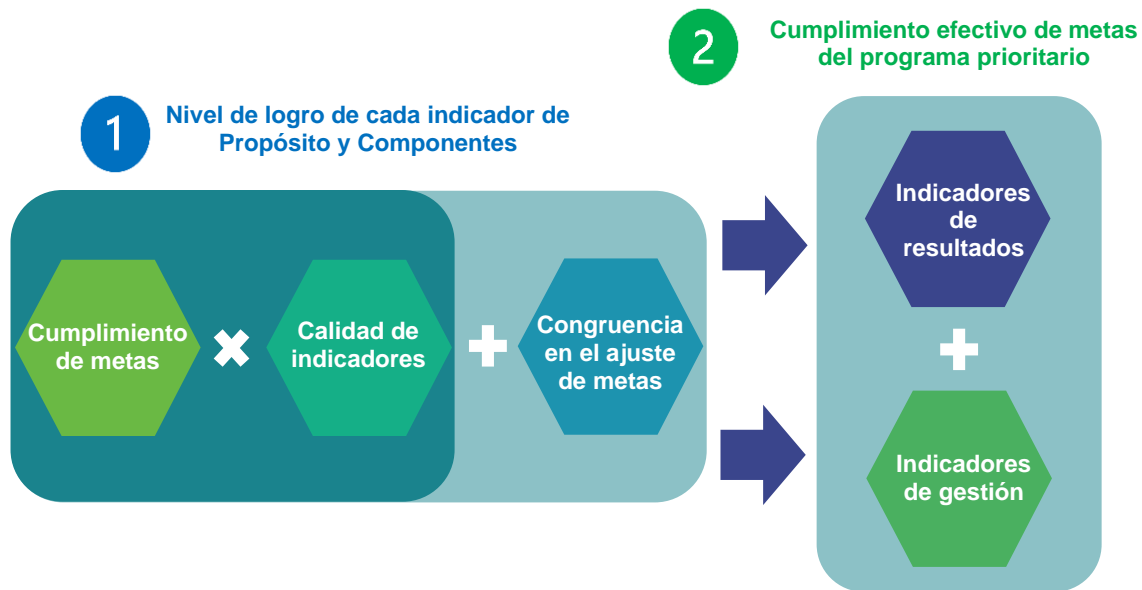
1 Nivel de logro de cada indicador de Propósito y Componentes

2 Cumplimiento efectivo de metas del programa prioritario

Cumplimiento de metas

Calidad de indicadores

Congruencia en el ajuste de metas

Indicadores de resultados

Indicadores de gestión